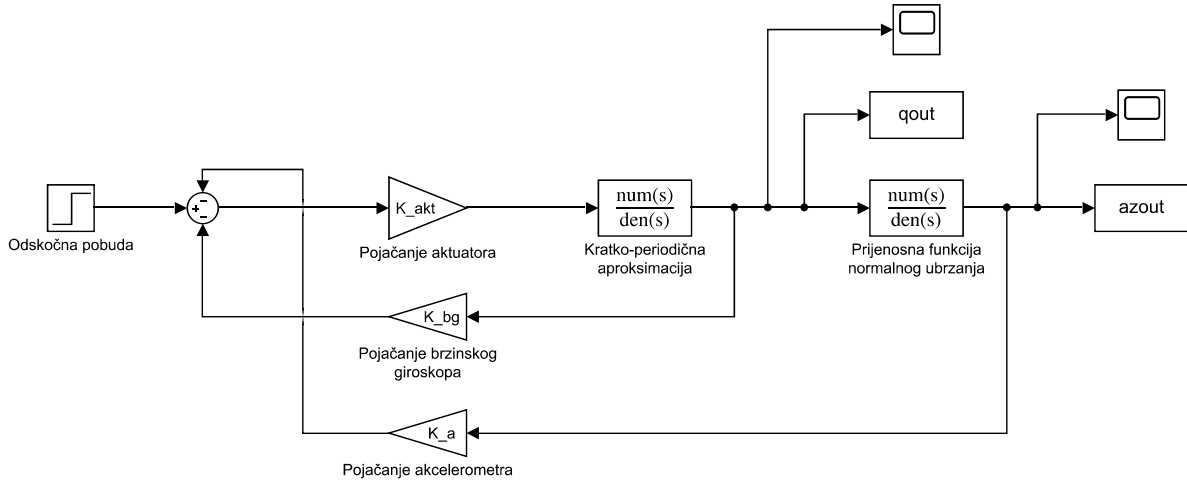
Odskočna pobuda

+
-
-

K_akt

Pojačanje aktuatora

$\frac{num(s)}{den(s)}$

Kratko-periodična aproksimacija

qout

$\frac{num(s)}{den(s)}$

Prijenosna funkcija normalnog ubrzanja

azout

K_bg

Pojačanje brzinskog giroskopa

K_a

Pojačanje akcelerometra